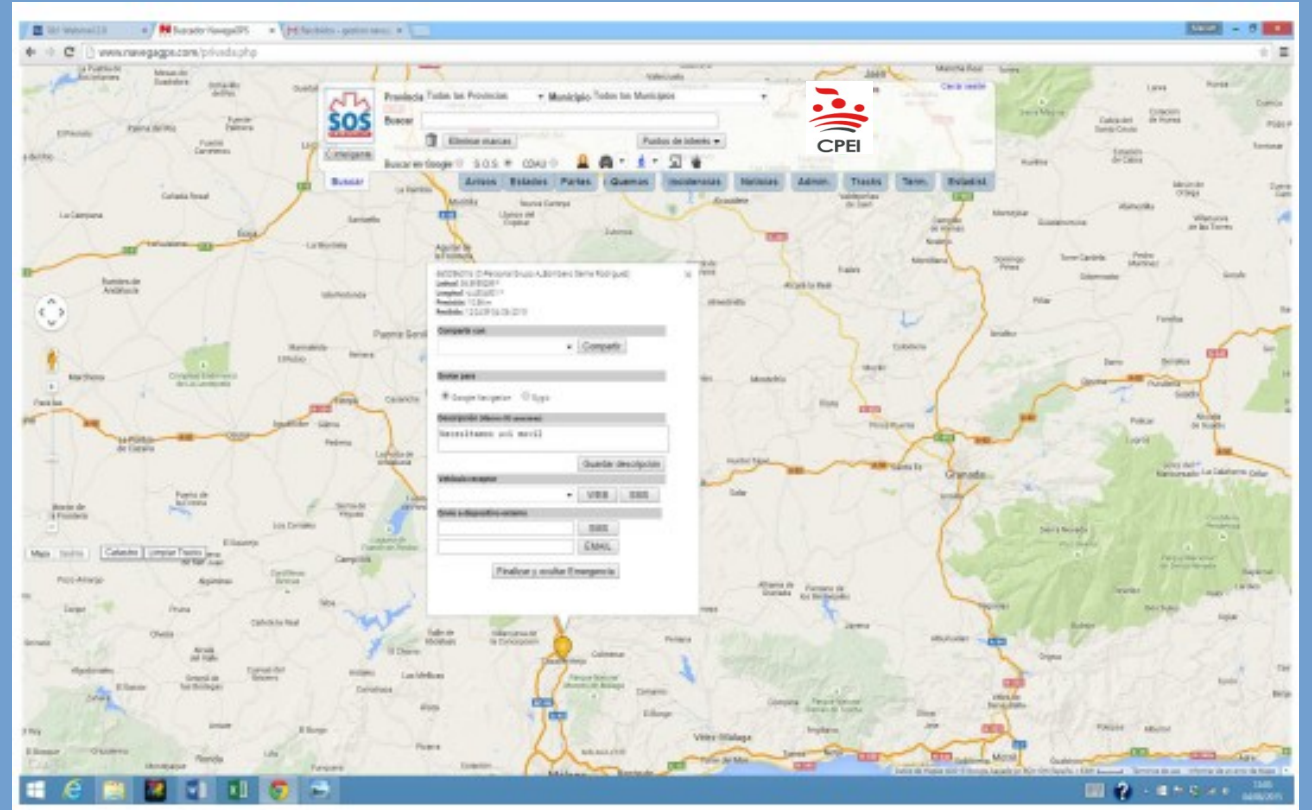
Buscador NavegaGPS
www.navegagps.com/privada.php

SOS
Emergente
Buscar
Provincia Todos las Provincias
Municipio Todos los Municipios
Cerrar sesión
Buscar
Eliminar marcas
Puntos de interés
Buscar en Google S.O.S. CDAU
CPEI
Avisos Estados Partes Quemas Incidencias Noticias Admin. Tracks Term. Boletín

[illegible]
Compartir con
Compartir
Enviar para
Google Navigation Sygic
Descripción
Necesitamos sol movil
Guardar descripción
Vehículo receptor
VRIB SMS
Envío a dispositivo externo
SMS
EMAIL
Finalizar y ocultar Emergencia

Mapa Satélite
Catastro Limpiar Tracks

Granada
Vélez-Málaga
Motril
Málaga